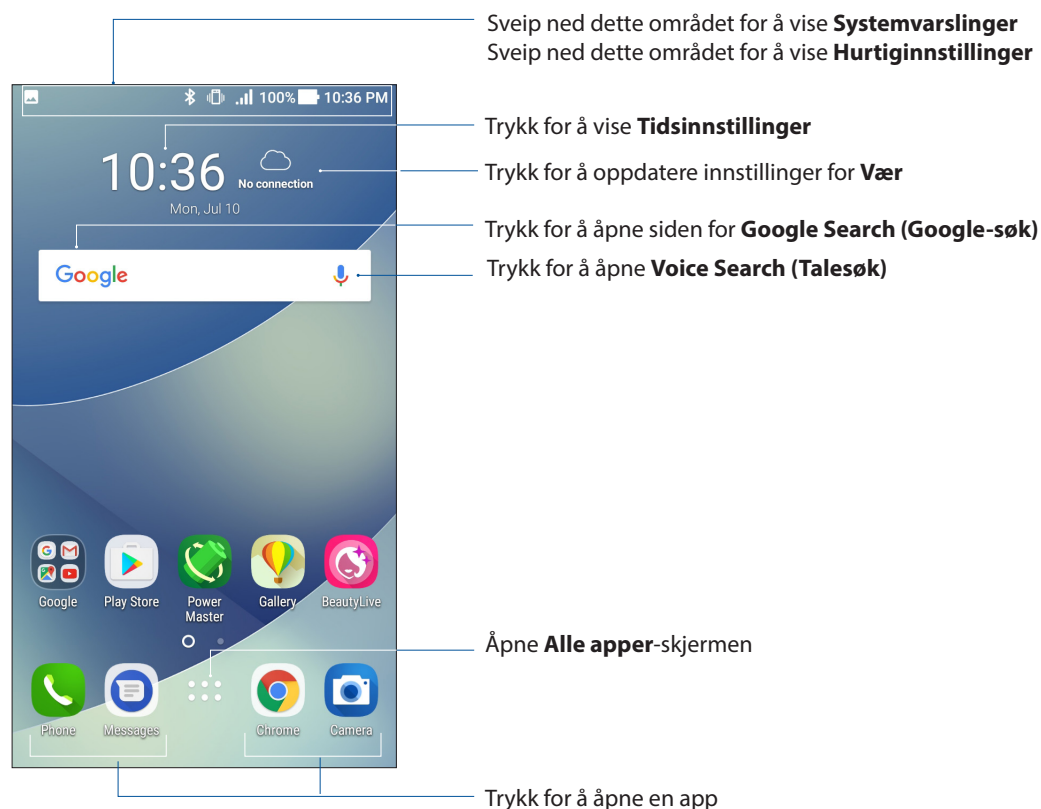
Sveip ned dette området for å vise **Systemvarslinger**
Sveip ned dette området for å vise **Hurtiginnstillinger**

100% 10:36 PM

Trykk for å vise **Tidsinnstillinger**

10:36 No connection

Trykk for å oppdatere innstillinger for **Vær**

Mon, Jul 10

Trykk for å åpne siden for **Google Search (Google-søk)**

Google

Trykk for å åpne **Voice Search (Talesøk)**

Google Play Store Power Master Gallery BeautyLive

Åpne **Alle apper**-skjermen

Phone Messages Chrome Camera

Trykk for å åpne en app